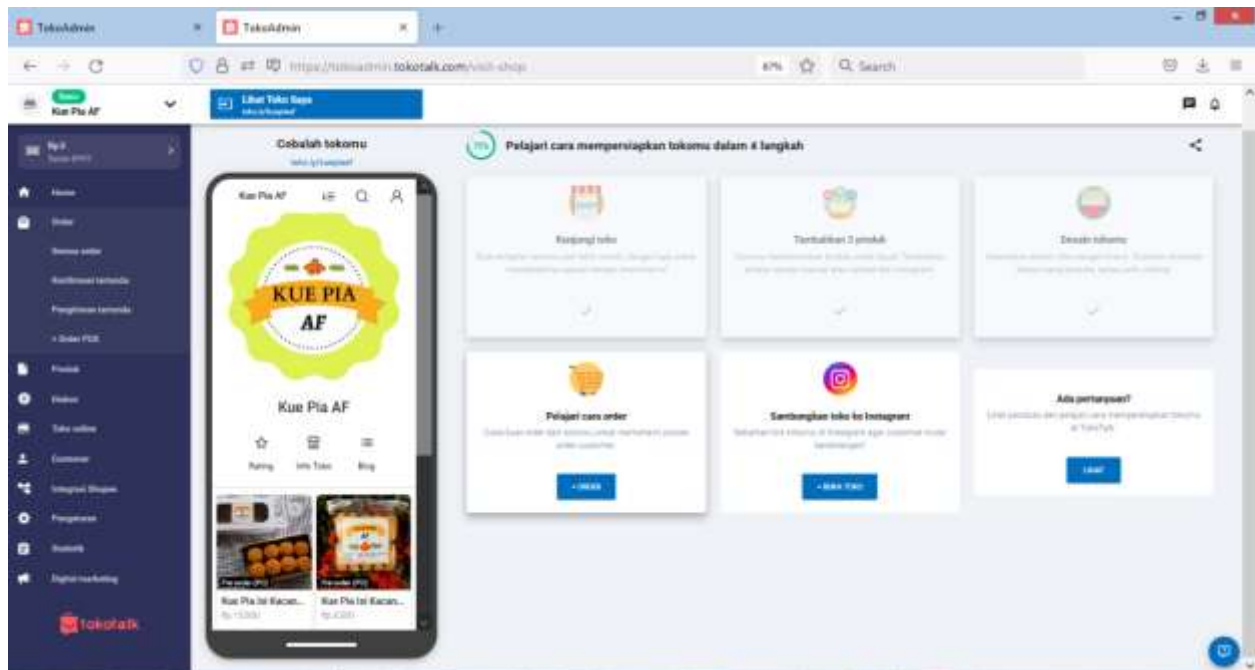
TokoAdmin

TokoAdmin

https://tokoadmin.tokotalk.com/visit-shop

67%

Search

Kue Pia AF

Lihat Toko Saya

Home

Order

Semua order

Konfirmasi tertunda

Pengiriman tertunda

+ Order POS

Produk

Diskon

Toko online

Customer

Integrasi Shopee

Pengaturan

Statistik

Digital marketing

tokotalk

Cobalah tokomu

Kue Pia AF

KUE PIA AF

Kue Pia AF

Rating

Info Toko

Blog

Pre-order (PO)

Pre-order (PO)

Kue Pia Isi Kacan...

Kue Pia Isi Kacan...

75%

Pelajari cara mempersiapkan tokomu dalam 4 langkah

Kunjungi toko

Tambahkan 3 produk

Desain tokomu

Pelajari cara order

+ ORDER

Sambungkan toko ke Instagram

+ BUKA TOKO

Ada pertanyaan?

LIHAT